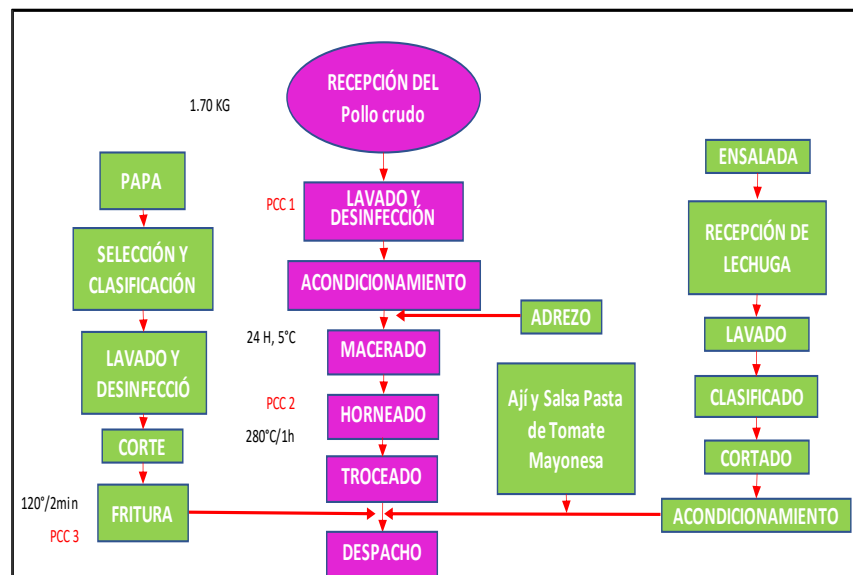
RECEPCIÓN DEL Pollo crudo

1.70 KG

PAPA

SELECCIÓN Y CLASIFICACIÓN

LAVADO Y DESINFECCIÓ

CORTE

120°/2min

PCC 3

FRITURA

PCC 1

LAVADO Y DESINFECCIÓN

ACONDICIONAMIENTO

ADREZO

24 H, 5°C

MACERADO

PCC 2

HORNEADO

280°C/1h

TROCEADO

DESPACHO

Ají y Salsa Pasta de Tomate Mayonesa

ENSALADA

RECEPCIÓN DE LECHUGA

LAVADO

CLASIFICADO

CORTADO

ACONDICIONAMIENTO